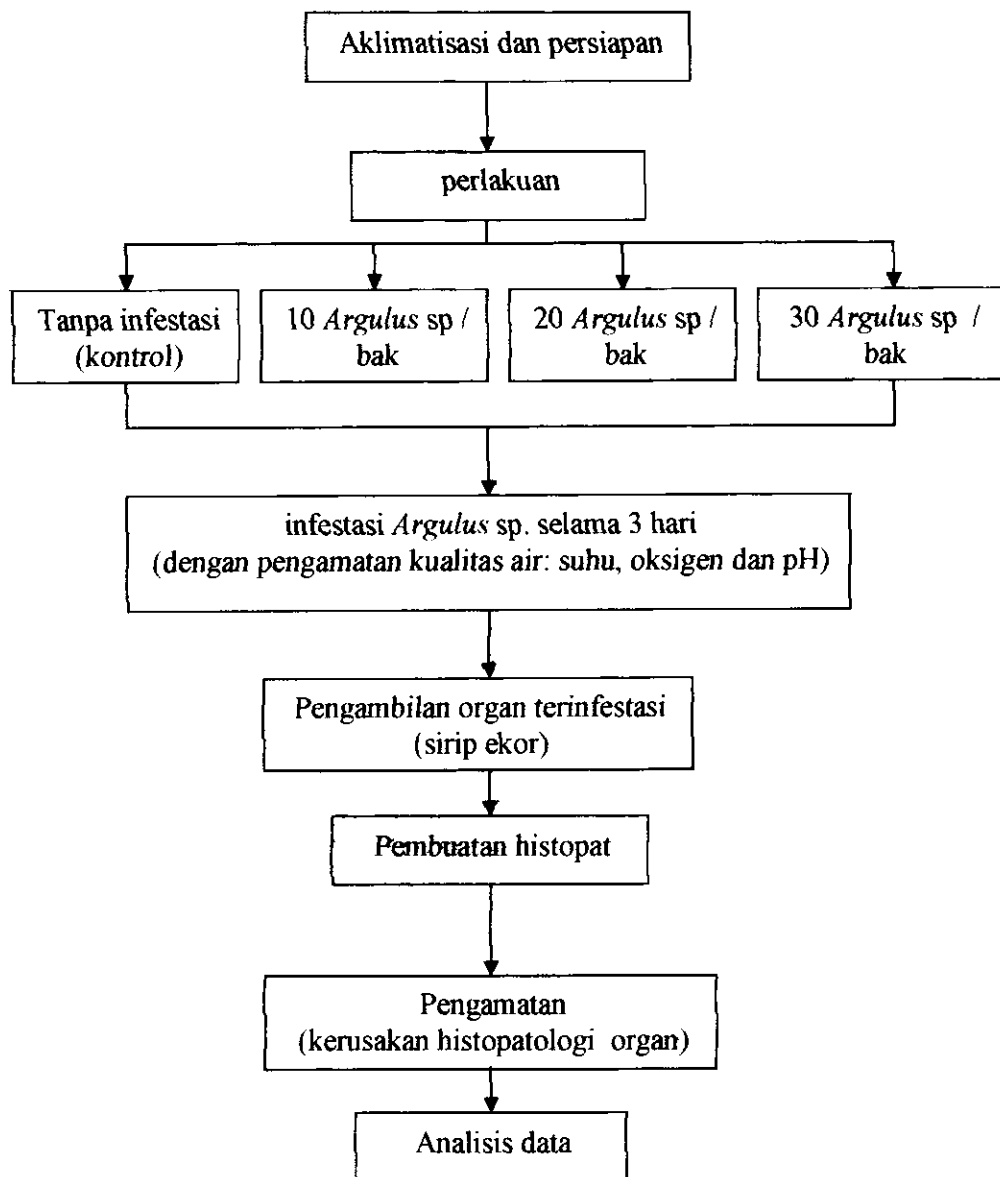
Aklimatisasi dan persiapan

perlakuan

Tanpa infestasi (kontrol)

10 Argulus sp / bak

20 Argulus sp / bak

30 Argulus sp / bak

infestasi Argulus sp. selama 3 hari (dengan pengamatan kualitas air: suhu, oksigen dan pH)

Pengambilan organ terinfestasi (sirip ekor)

Pembuatan histopat

Pengamatan (kerusakan histopatologi organ)

Analisis data